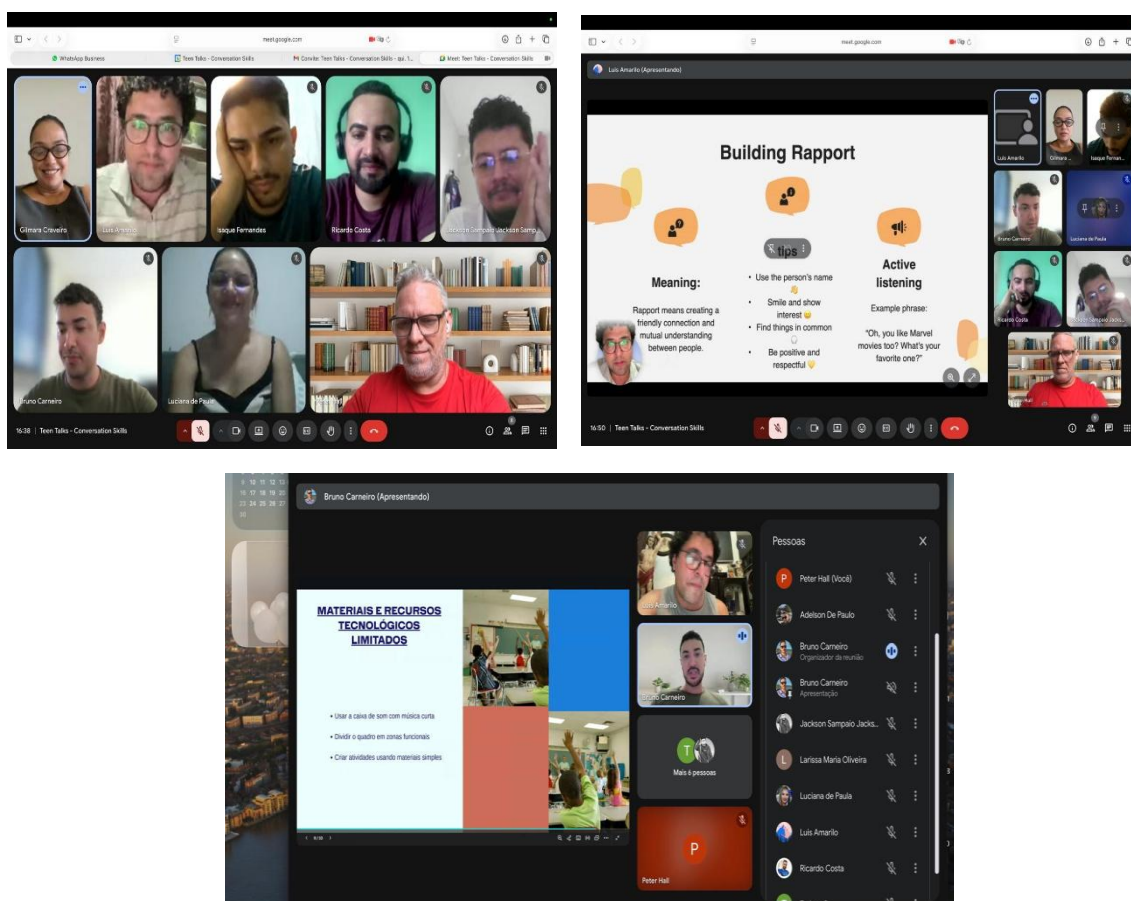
meet.google.com

WhatsApp Business | Teen Talks - Conversation Skills | Convite: Teen Talks - Conversation Skills - qui. 1... | Meet: Teen Talks - Conversation Skills

Gilmara Craveiro
Luis Amarilo
Isaque Fernandes
Ricardo Costa
Jackson Sampaio Jackson Samp...
Bruno Carneiro
Luciana de Paula

16:38 | Teen Talks - Conversation Skills

meet.google.com

Luis Amarilo (Apresentando)

Building Rapport

Meaning:

Rapport means creating a friendly connection and mutual understanding between people.

tips

• Use the person's name
• Smile and show interest
• Find things in common
• Be positive and respectful

Active listening

Example phrase:

"Oh, you like Marvel movies too? What's your favorite one?"

Luis Amarilo
Gilmara...
Isaque Fernan...
Bruno Carneiro
Luciana de Paula
Ricardo Costa
Jackson Sampaio Jacks...

16:50 | Teen Talks - Conversation Skills

Bruno Carneiro (Apresentando)

MATERIAIS E RECURSOS TECNOLÓGICOS LIMITADOS

• Usar a caixa de som com música curta
• Dividir o quadro em zonas funcionais
• Criar atividades usando materiais simples

Luis Amarilo
Bruno Carneiro
Mais 6 pessoas
Peter Hall

Pessoas

Peter Hall (Você)
Adelson De Paulo
Bruno Carneiro
Organizador da reunião
Bruno Carneiro
Apresentação
Jackson Sampaio Jacks...
Larissa Maria Oliveira
Luciana de Paula
Luis Amarilo
Ricardo Costa